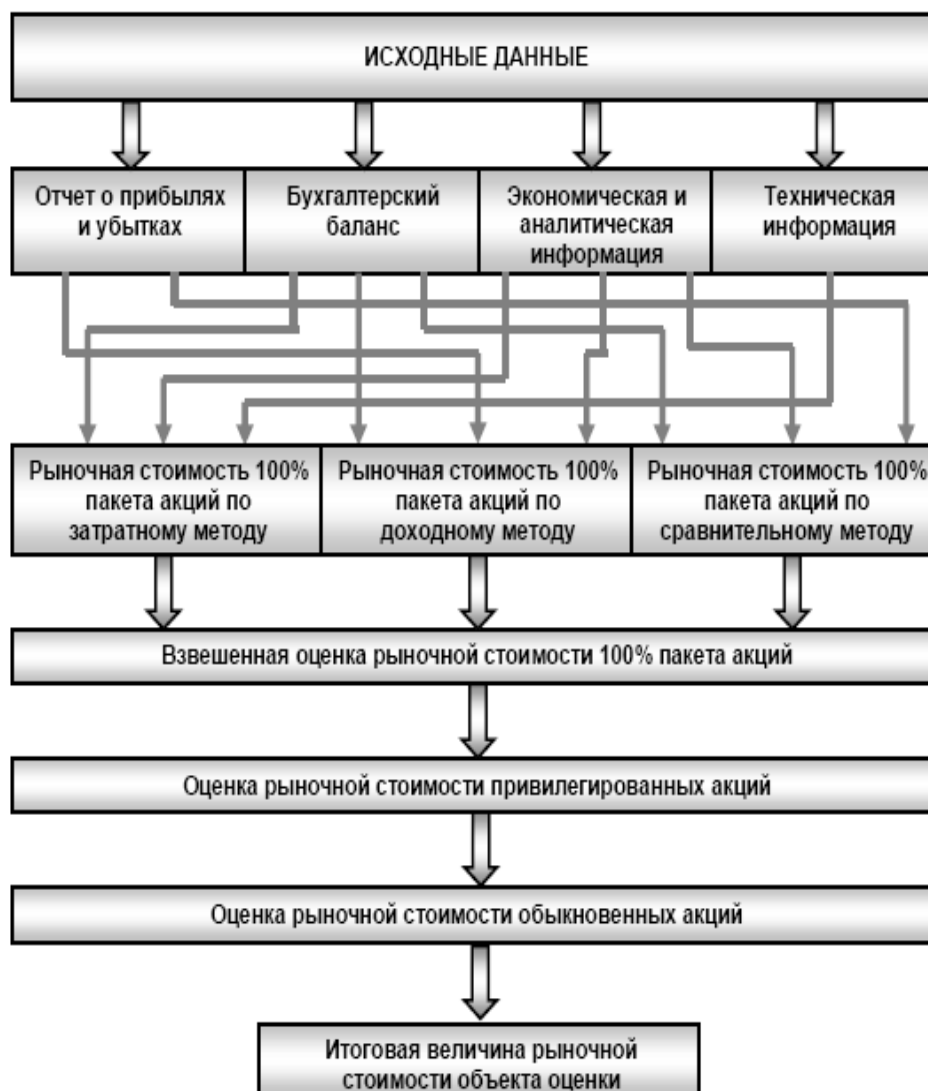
ИСХОДНЫЕ ДАННЫЕ

Отчет о прибылях и убытках

Бухгалтерский баланс

Экономическая и аналитическая информация

Техническая информация

Рыночная стоимость 100% пакета акций по затратному методу

Рыночная стоимость 100% пакета акций по доходному методу

Рыночная стоимость 100% пакета акций по сравнительному методу

Взвешенная оценка рыночной стоимости 100% пакета акций

Оценка рыночной стоимости привилегированных акций

Оценка рыночной стоимости обыкновенных акций

Итоговая величина рыночной стоимости объекта оценки